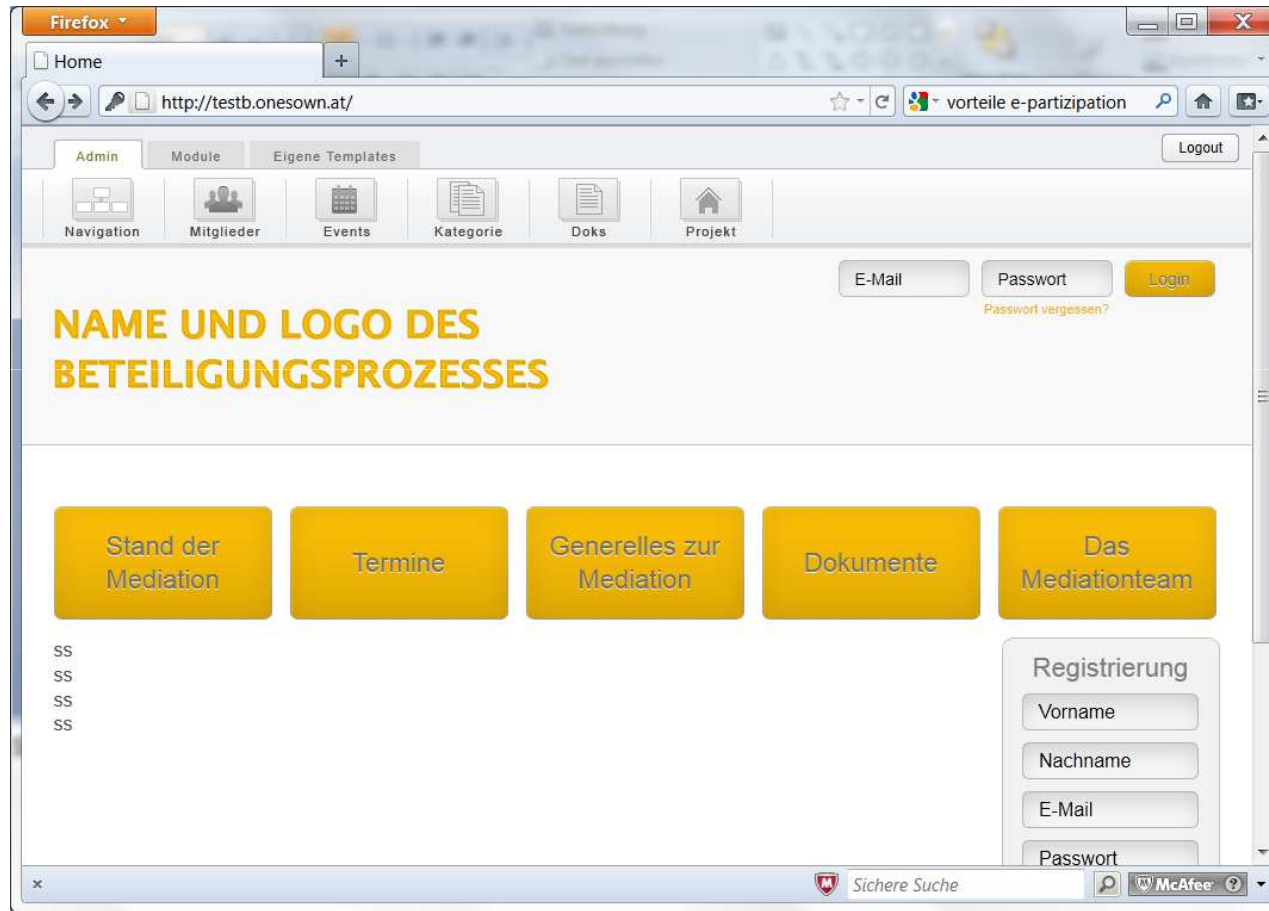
Firefox

Home

+

http://testb.onesown.at/

vorteile e-partizipation

Admin

Module

Eigene Templates

Logout

Navigation

Mitglieder

Events

Kategorie

Doks

Projekt

E-Mail

Passwort

Login

Passwort vergessen?

NAME UND LOGO DES BETEILIGUNGSPROZESSES

Stand der Mediation

Termine

Generelles zur Mediation

Dokumente

Das Mediationteam

ss
ss
ss
ss

Registrierung

Vorname

Nachname

E-Mail

Passwort

×

Sichere Suche

McAfee